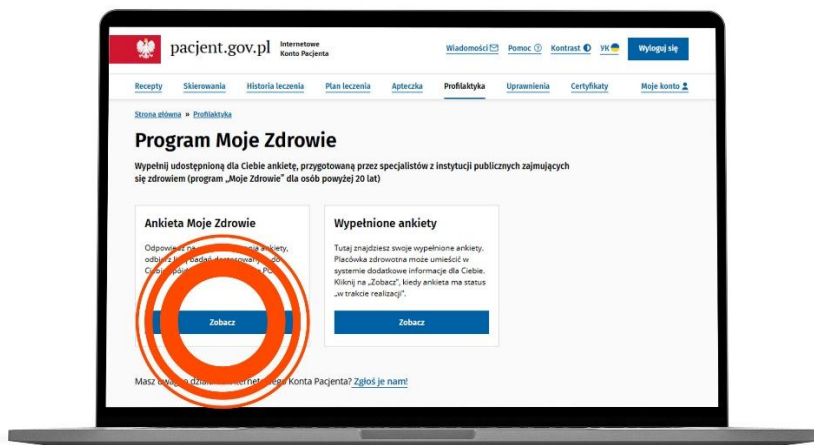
pacjent.gov.pl Internetowe Konto Pacjenta

Wiadomości Pomoc Kontrast VK Wyloguj się

Recepty Skierowania Historia leczenia Plan leczenia Apteczka Profilaktyka Uprawnienia Certyfikaty Moje konto

Strona główna » Profilaktyka

Program Moje Zdrowie

Wypełnij udostępnioną dla Ciebie ankietę, przygotowaną przez specjalistów z instytucji publicznych zajmujących się zdrowiem (program „Moje Zdrowie" dla osób powyżej 20 lat)

Ankieta Moje Zdrowie

Odpowie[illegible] na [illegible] ankiety, odbi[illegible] badań dostosowany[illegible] do Ci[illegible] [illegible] PO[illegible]

Zobacz

Wypełnione ankiety

Tutaj znajdziesz swoje wypełnione ankiety. Placówka zdrowotna może umieścić w systemie dodatkowe informacje dla Ciebie. Kliknij na „Zobacz", kiedy ankieta ma status „w trakcie realizacji".

Zobacz

Masz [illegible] dzia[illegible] Internetowego Konta Pacjenta? Zgłoś je nam!